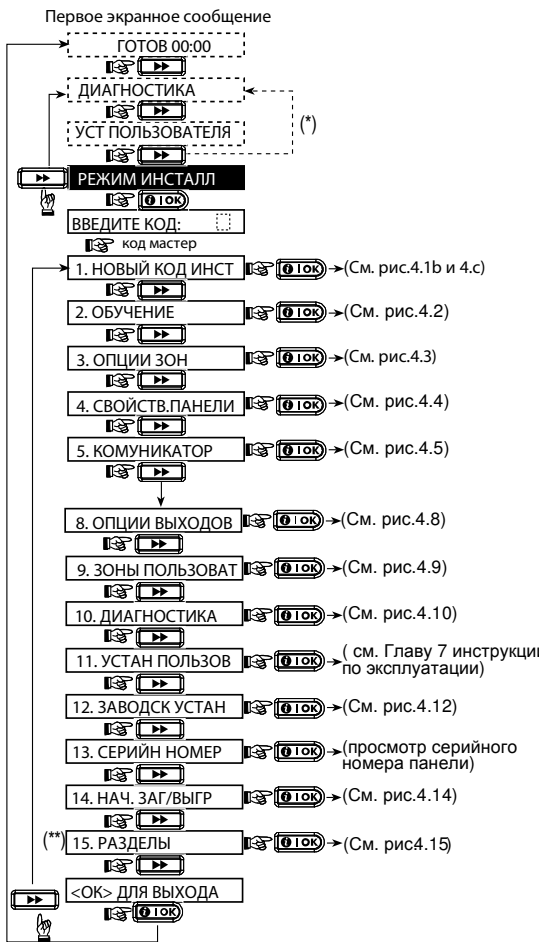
Первое экранное сообщение

ГОТОВ 00:00

ДИАГНОСТИКА

УСТ ПОЛЬЗОВАТЕЛЯ

(*)

РЕЖИМ ИНСТАЛЛ

ВВЕДИТЕ КОД:

код мастер

1. НОВЫЙ КОД ИНСТ → (См. рис.4.1b и 4.c)

2. ОБУЧЕНИЕ → (См. рис.4.2)

3. ОПЦИИ ЗОН → (См. рис.4.3)

4. СВОЙСТВ.ПАНЕЛИ → (См. рис.4.4)

5. КОМУНИКАТОР → (См. рис.4.5)

8. ОПЦИИ ВЫХОДОВ → (См. рис.4.8)

9. ЗОНЫ ПОЛЬЗОВАТ → (См. рис.4.9)

10. ДИАГНОСТИКА → (См. рис.4.10)

11. УСТАН ПОЛЬЗОВ → ( см. Главу 7 инструкции по эксплуатации)

12. ЗАВОДСК УСТАН → (См. рис.4.12)

13. СЕРИЙН НОМЕР → (просмотр серийного номера панели)

14. НАЧ. ЗАГ/ВЫГР → (См. рис.4.14)

(**) 15. РАЗДЕЛЫ → (См. рис4.15)

<OK> ДЛЯ ВЫХОДА